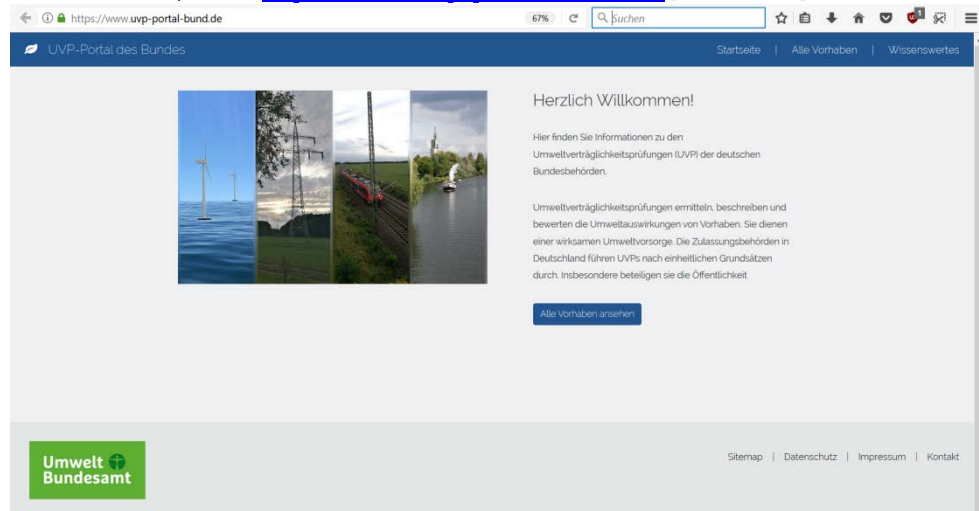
https://www.uvp-portal-bund.de

67%

Suchen

UVP-Portal des Bundes

Startseite | Alle Vorhaben | Wissenswertes

Herzlich Willkommen!

Hier finden Sie Informationen zu den Umweltverträglichkeitsprüfungen (UVP) der deutschen Bundesbehörden.

Umweltverträglichkeitsprüfungen ermitteln, beschreiben und bewerten die Umweltauswirkungen von Vorhaben. Sie dienen einer wirksamen Umweltvorsorge. Die Zulassungsbehörden in Deutschland führen UVPs nach einheitlichen Grundsätzen durch. Insbesondere beteiligen sie die Öffentlichkeit

Alle Vorhaben ansehen

Umwelt Bundesamt

Sitemap | Datenschutz | Impressum | Kontakt